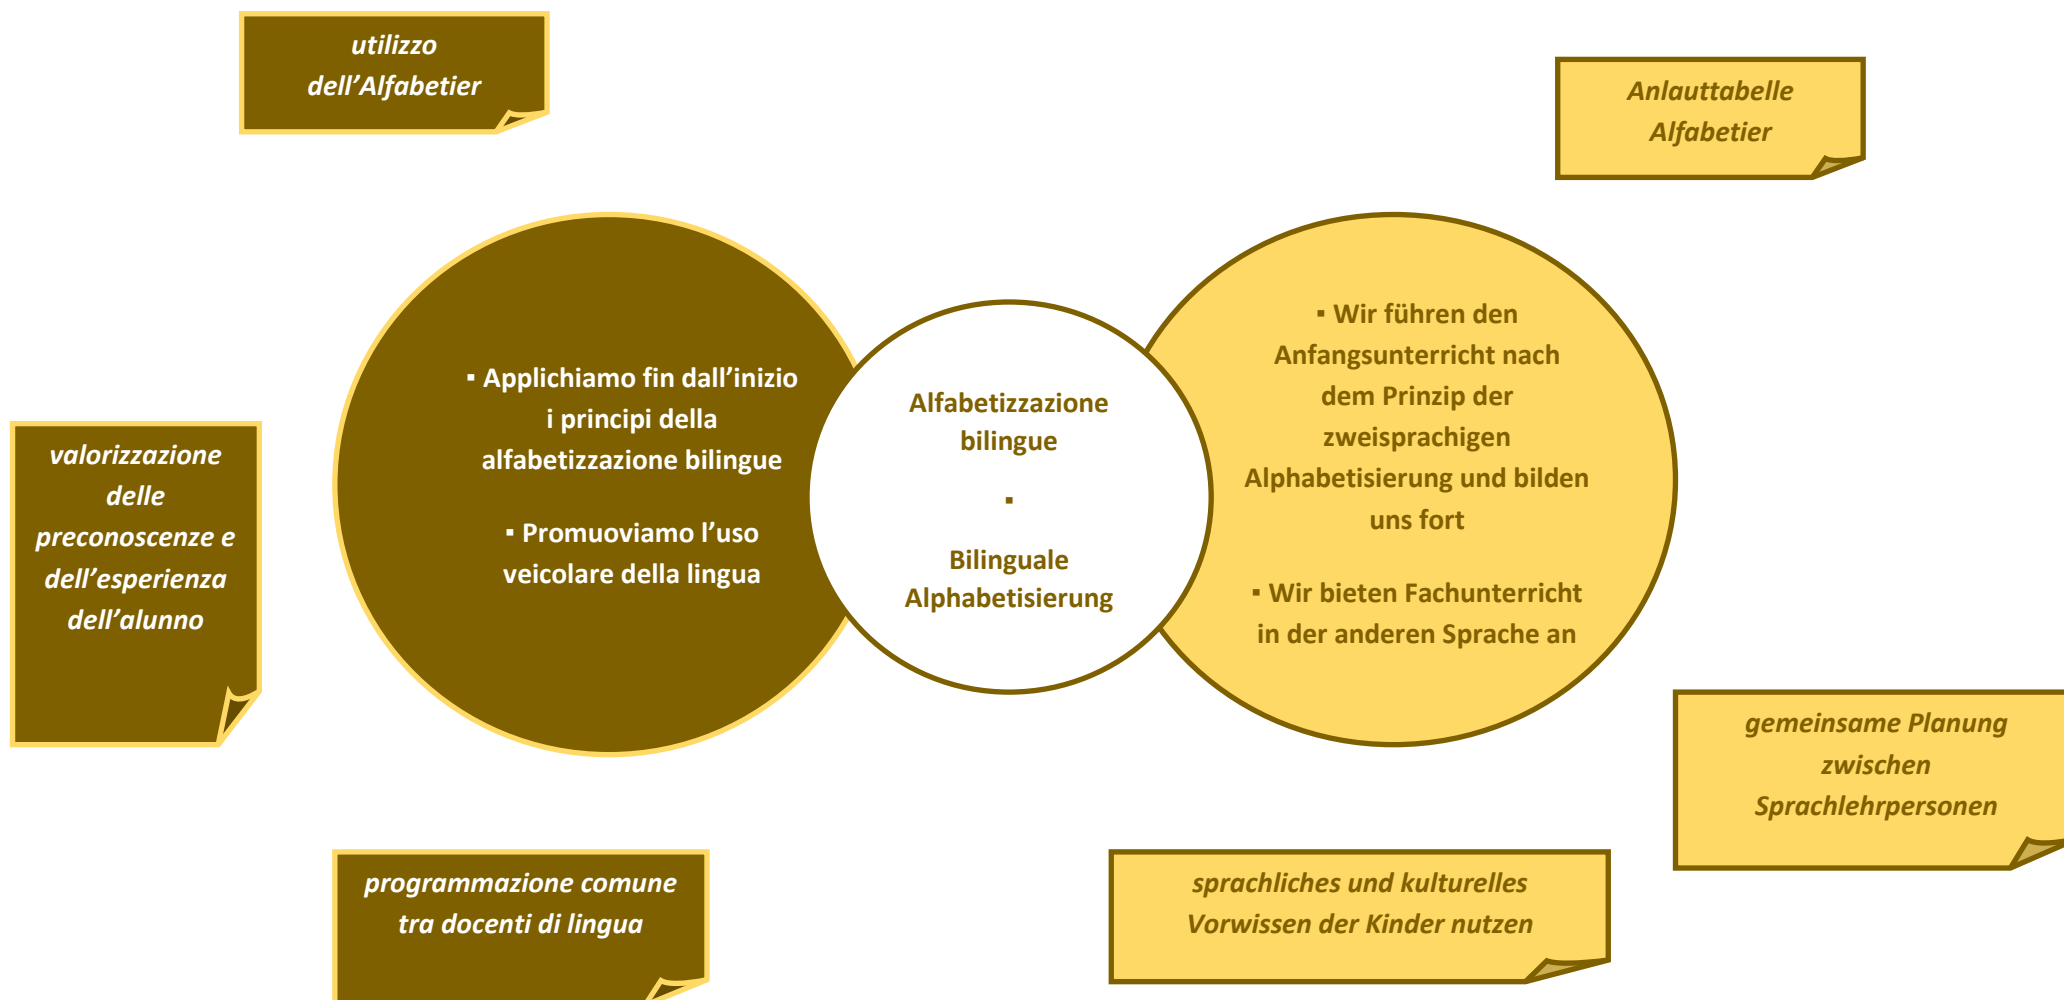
utilizzo dell’Alfabetier

Anlauttabelle Alfabetier

▪ Applichiamo fin dall’inizio i principi della alfabetizzazione bilingue

▪ Promuoviamo l’uso veicolare della lingua

Alfabetizzazione bilingue

▪

Bilinguale Alphabetisierung

▪ Wir führen den Anfangsunterricht nach dem Prinzip der zweisprachigen Alphabetisierung und bilden uns fort

▪ Wir bieten Fachunterricht in der anderen Sprache an

valorizzazione delle preconoscenze e dell’esperienza dell’alunno

gemeinsame Planung zwischen Sprachlehrpersonen

programmazione comune tra docenti di lingua

sprachliches und kulturelles Vorwissen der Kinder nutzen